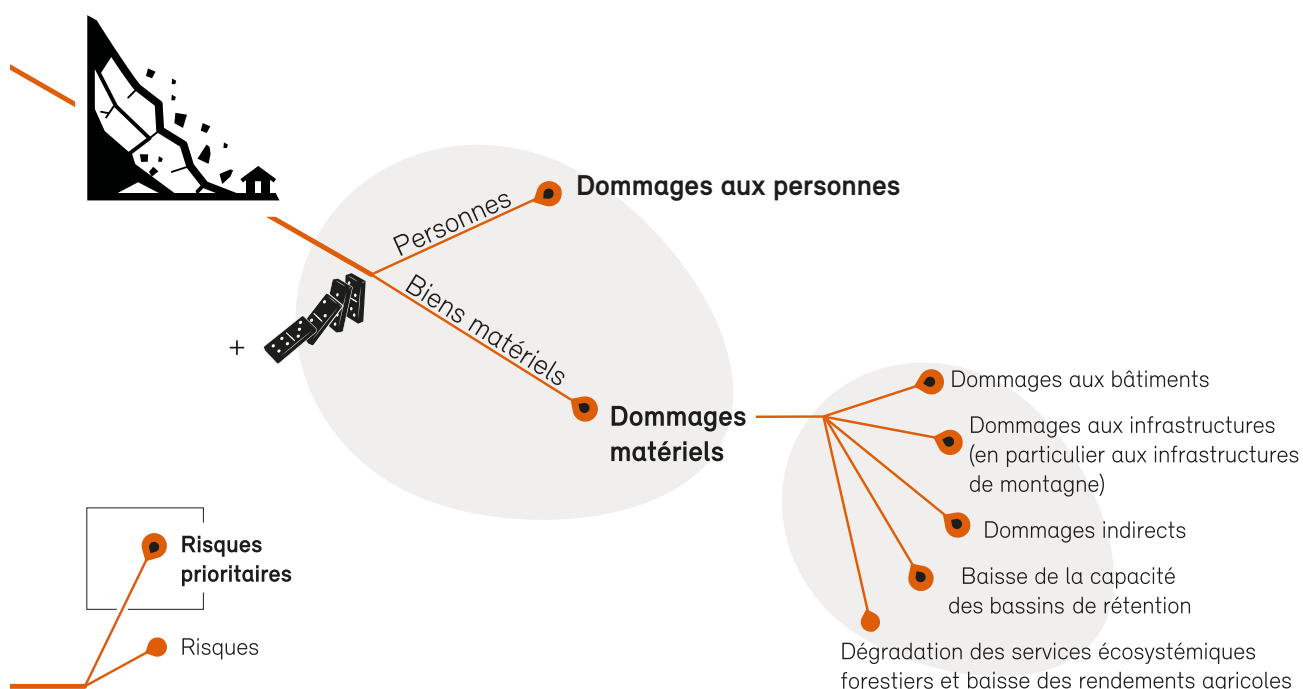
Personnes

Dommages aux personnes

+

Biens matériels

Dommages matériels

Dommages aux bâtiments

Dommages aux infrastructures (en particulier aux infrastructures de montagne)

Dommages indirects

Baisse de la capacité des bassins de rétention

Dégradation des services écosystémiques forestiers et baisse des rendements agricoles

Risques prioritaires

Risques